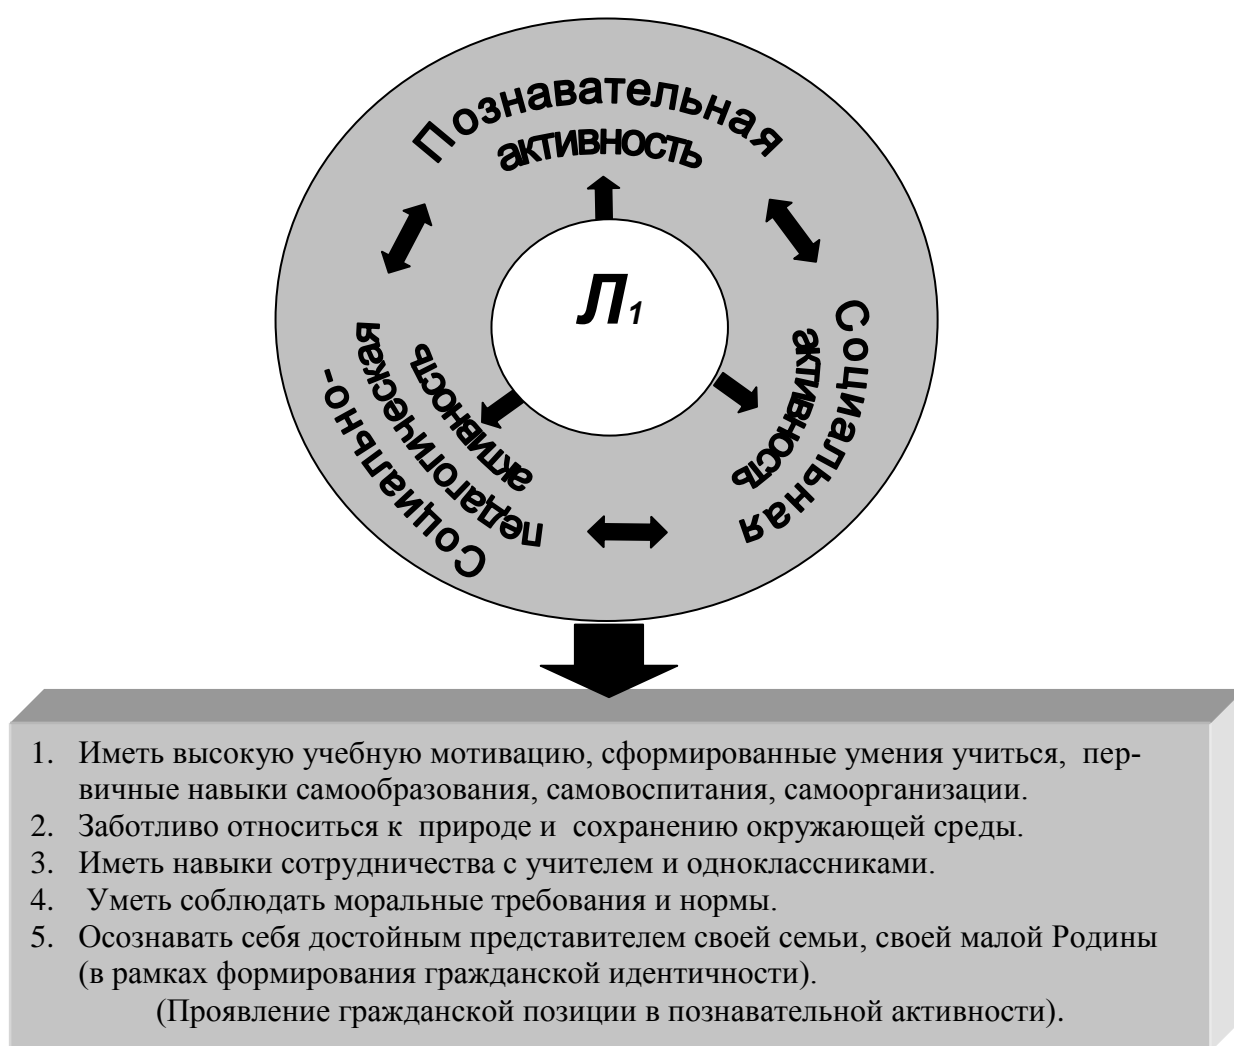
Познавательная активность

$Л_1$

Социальная активность

Социально-педагогическая активность

1. Иметь высокую учебную мотивацию, сформированные умения учиться, первичные навыки самообразования, самовоспитания, самоорганизации.
2. Заботливо относиться к природе и сохранению окружающей среды.
3. Иметь навыки сотрудничества с учителем и одноклассниками.
4. Уметь соблюдать моральные требования и нормы.
5. Осознавать себя достойным представителем своей семьи, своей малой Родины (в рамках формирования гражданской идентичности).

(Проявление гражданской позиции в познавательной активности).